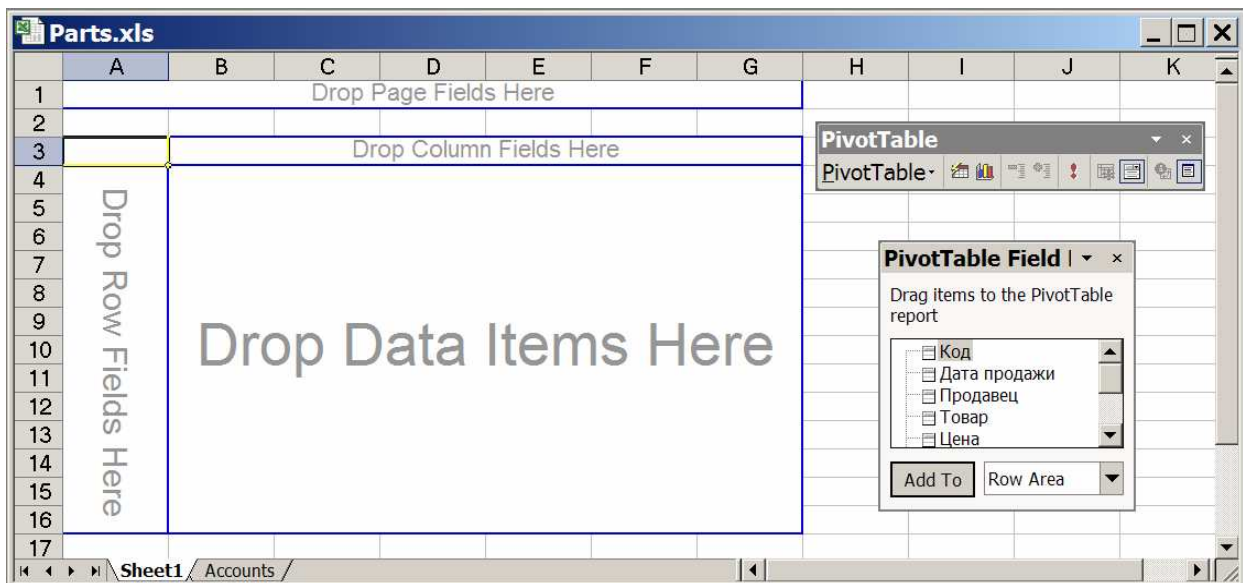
Parts.xls

| | A | B | C | D | E | F | G | H | I | J | K |
|---|---|---|---|---|---|---|---|---|---|---|---|
| 1 | | | | | | | | | | | |
| 2 | | | | | | | | | | | |
| 3 | | | | | | | | | | | |
| 4 | | | | | | | | | | | |
| 5 | | | | | | | | | | | |
| 6 | | | | | | | | | | | |
| 7 | | | | | | | | | | | |
| 8 | | | | | | | | | | | |
| 9 | | | | | | | | | | | |
| 10 | | | | | | | | | | | |
| 11 | | | | | | | | | | | |
| 12 | | | | | | | | | | | |
| 13 | | | | | | | | | | | |
| 14 | | | | | | | | | | | |
| 15 | | | | | | | | | | | |
| 16 | | | | | | | | | | | |
| 17 | | | | | | | | | | | |

Drop Page Fields Here

Drop Column Fields Here

Drop Row Fields Here

Drop Data Items Here

PivotTable
PivotTable·

PivotTable Field |
Drag items to the PivotTable report
Код
Дата продажи
Продавец
Товар
Цена
Add To
Row Area

Sheet1 / Accounts /